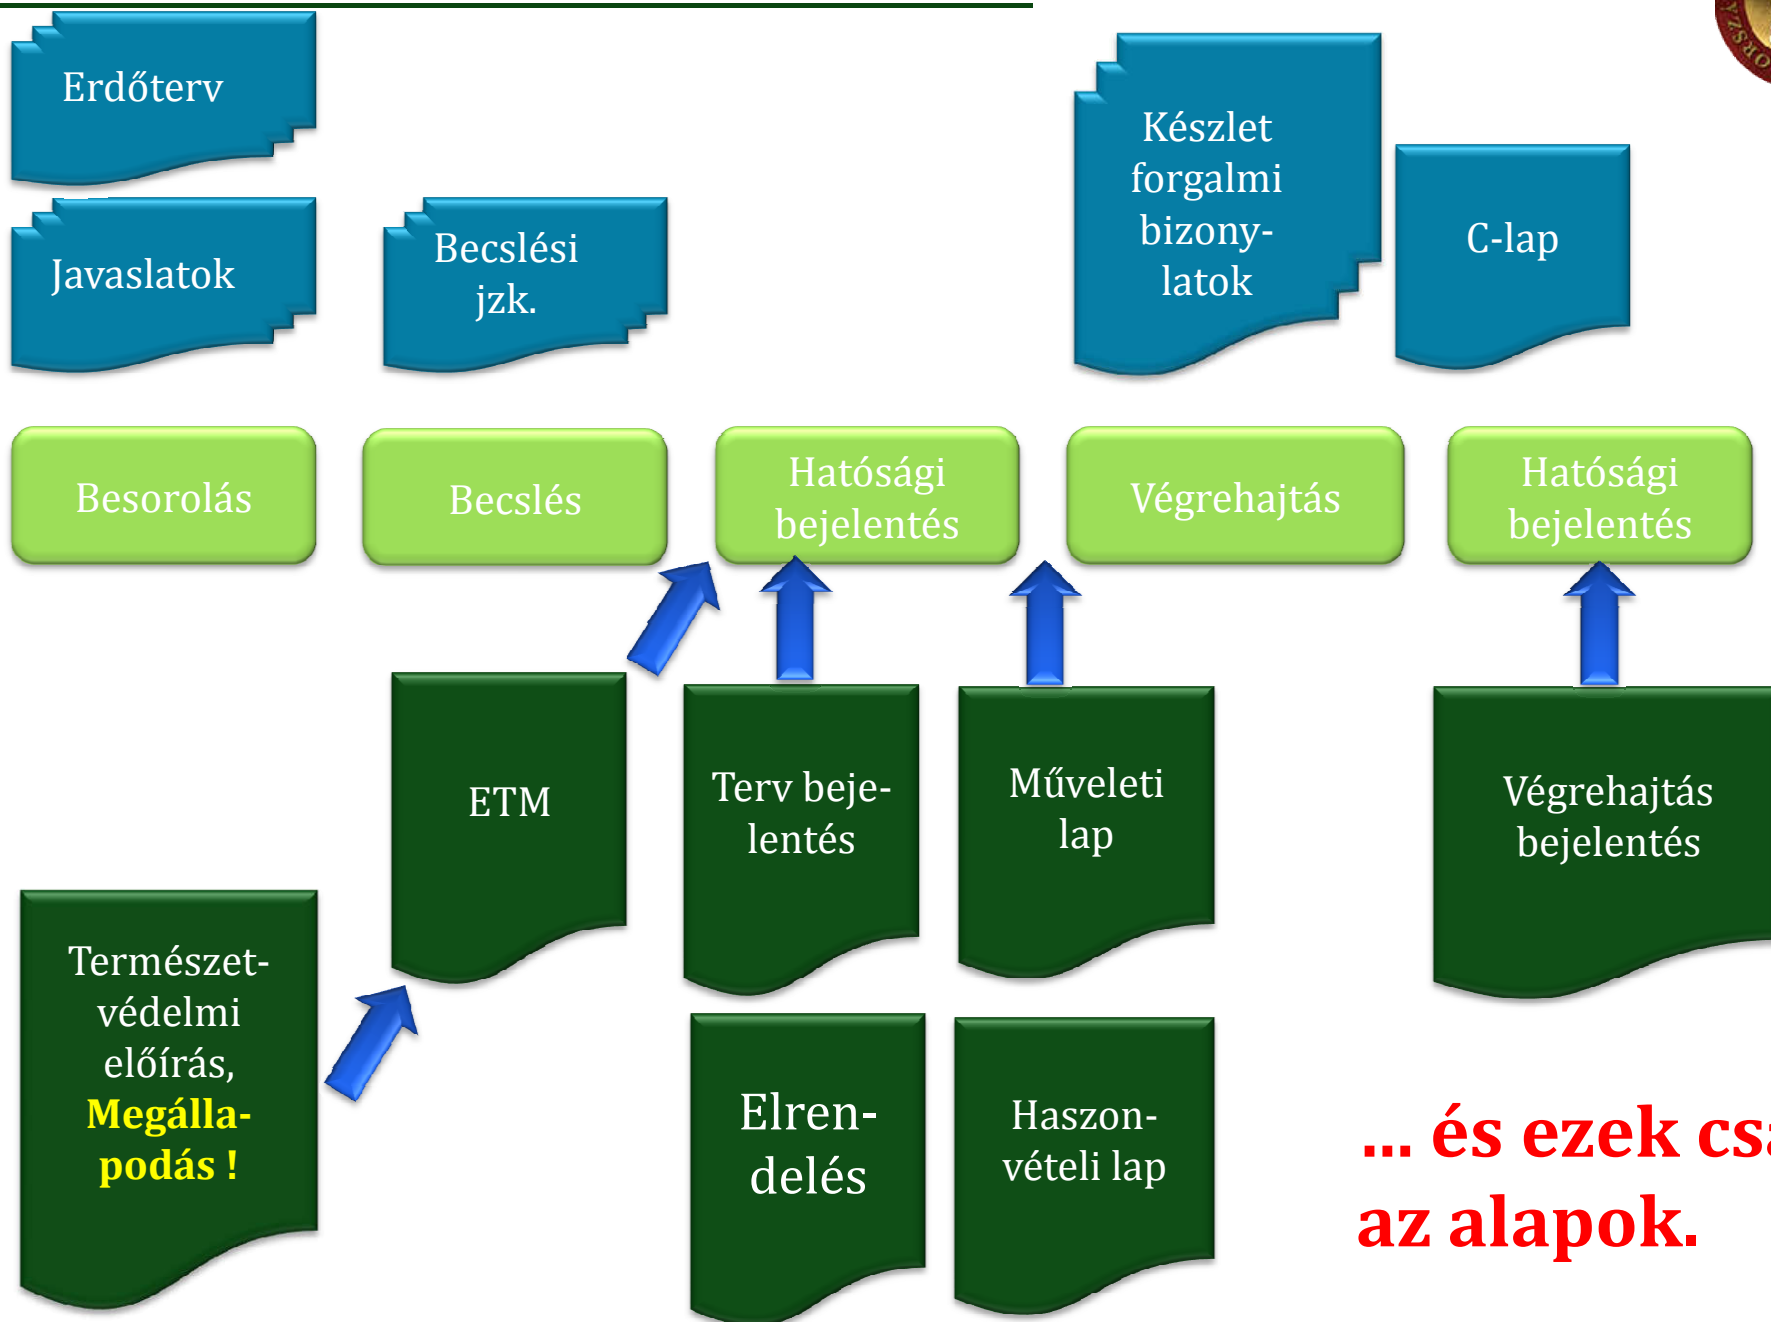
Erdőterv

Javaslatok

Becslési jzk.

Készlet forgalmi bizonylatok

C-lap

Besorolás

Becslés

Hatósági bejelentés

Végrehajtás

Hatósági bejelentés

ETM

Terv bejelentés

Műveleti lap

Végrehajtás bejelentés

Természetvédelmi előírás, Megállapodás !

Elrendelés

Haszonvételi lap

... és ezek cs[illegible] az alapok.